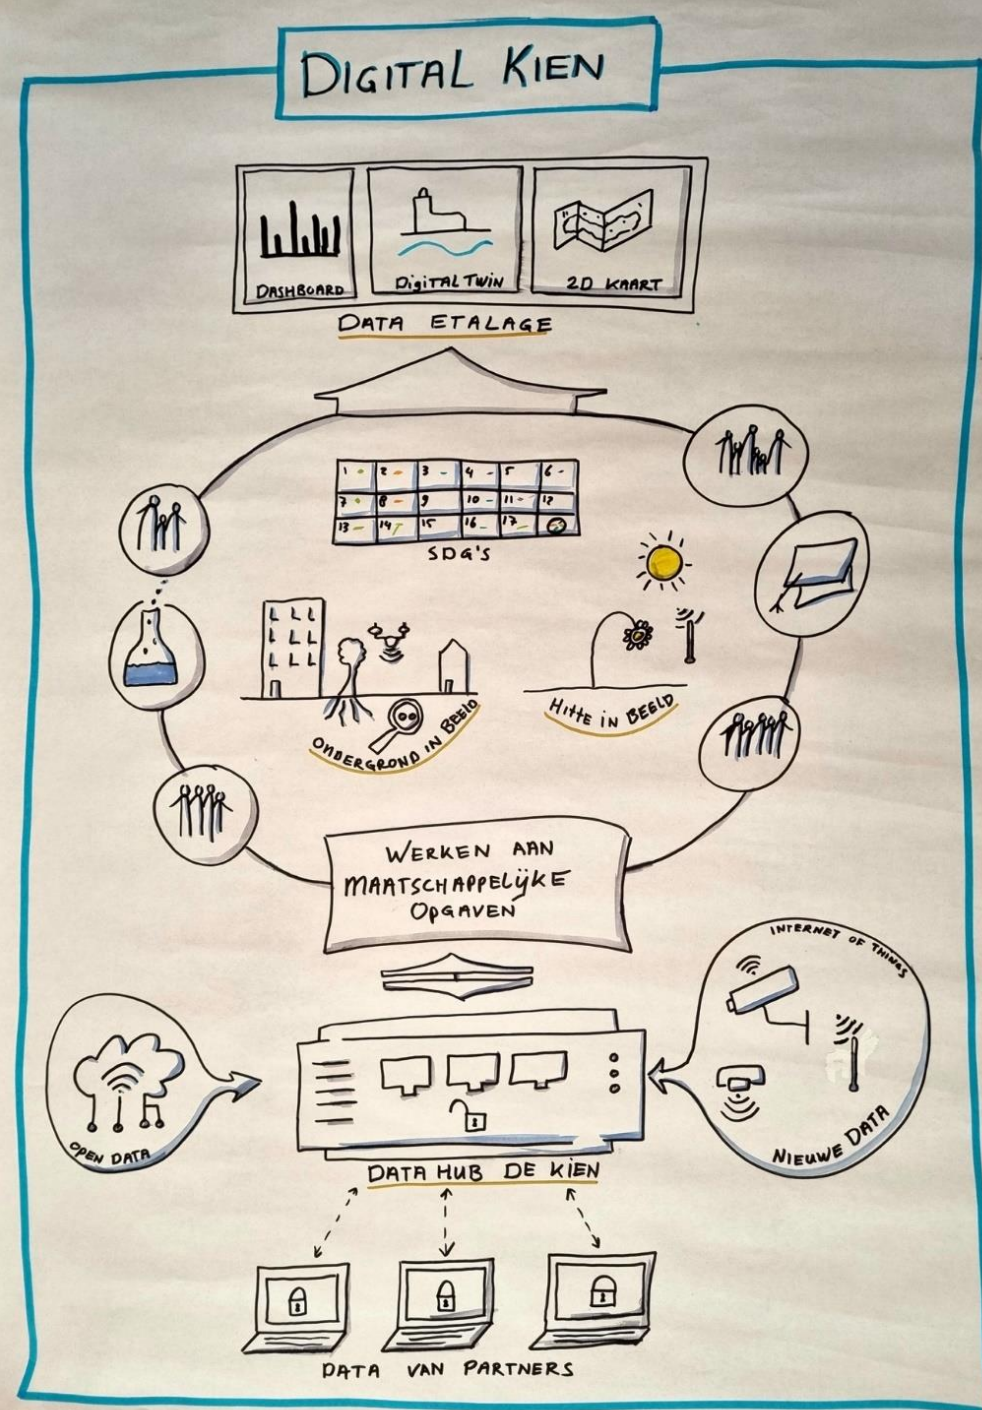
DIGITAL KIEN

DASHBOARD

DIGITAL TWIN

2D KAART

DATA ETALAGE

| 1 | 2 | 3 | 4 | 5 | 6 |
|---|---|---|---|---|---|
| 7 | 8 | 9 | 10 | 11 | 12 |
| 13 | 14 | 15 | 16 | 17 | |

SDG'S

ONDERGROND IN BEELD

HITTE IN BEELD

WERKEN AAN MAATSCHAPPELIJKE OPGAVEN

INTERNET OF THINGS

OPEN DATA

NIEUWE DATA

DATA HUB DE KIEN

DATA VAN PARTNERS